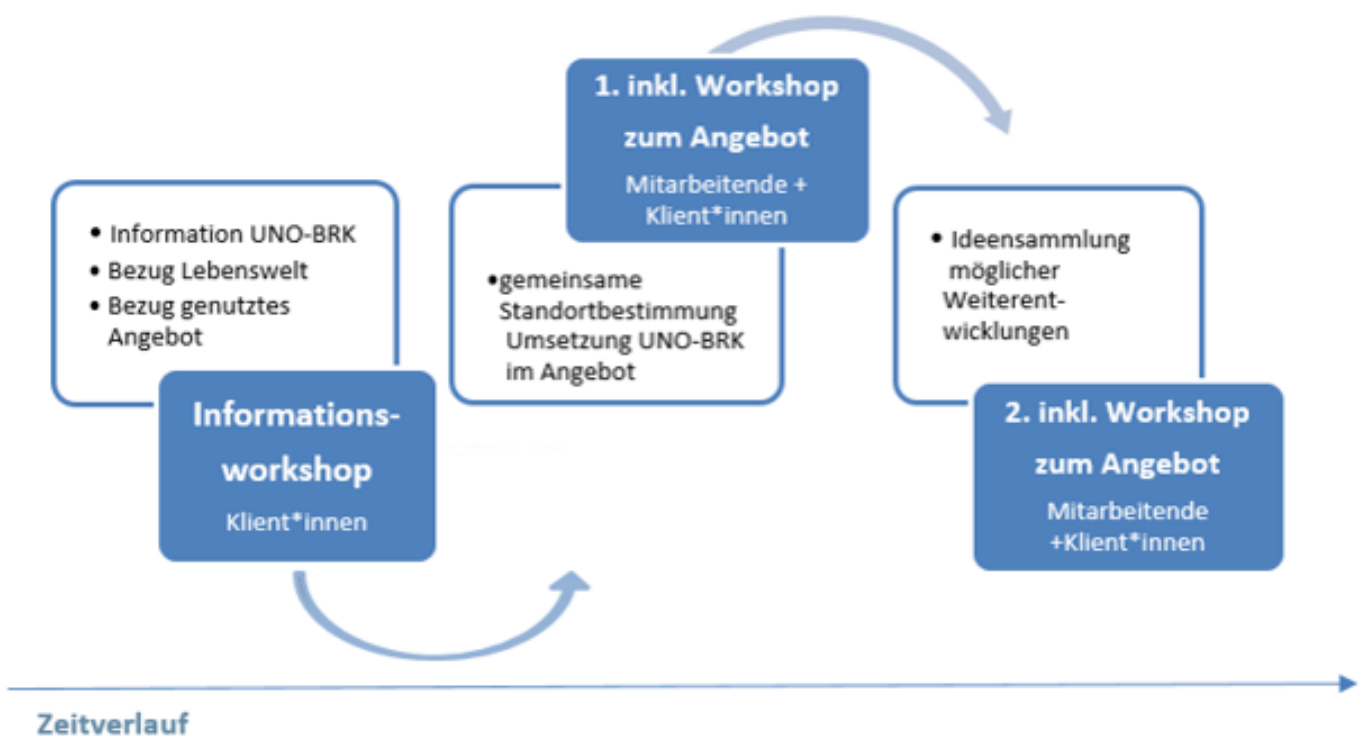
• Information UNO-BRK
• Bezug Lebenswelt
• Bezug genutztes Angebot

Informationsworkshop
Klient*innen

1. inkl. Workshop zum Angebot
Mitarbeitende + Klient*innen

•gemeinsame Standortbestimmung Umsetzung UNO-BRK im Angebot

• Ideensammlung möglicher Weiterentwicklungen

2. inkl. Workshop zum Angebot
Mitarbeitende +Klient*innen

Zeitverlauf